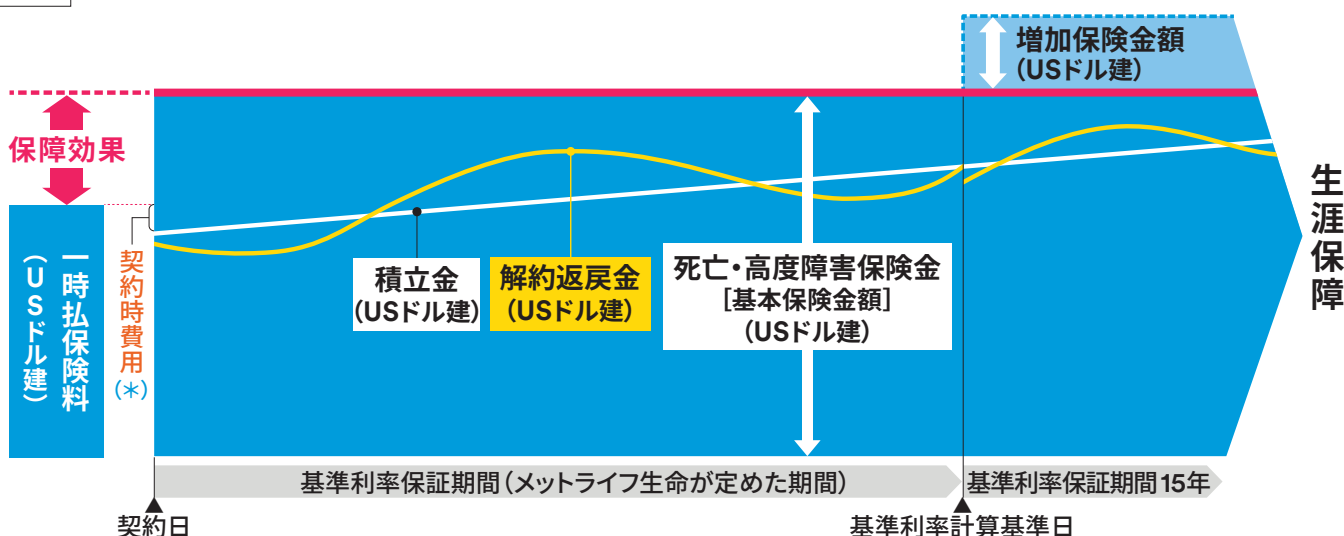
増加保険金額
(USドル建)

保障効果

一時払保険料
(USドル建)

契約時費用
(*)

積立金
(USドル建)

解約返戻金
(USドル建)

死亡・高度障害保険金
[基本保険金額]
(USドル建)

生涯保障

基準利率保証期間(メットライフ生命が定めた期間)

基準利率保証期間15年

契約日

基準利率計算基準日